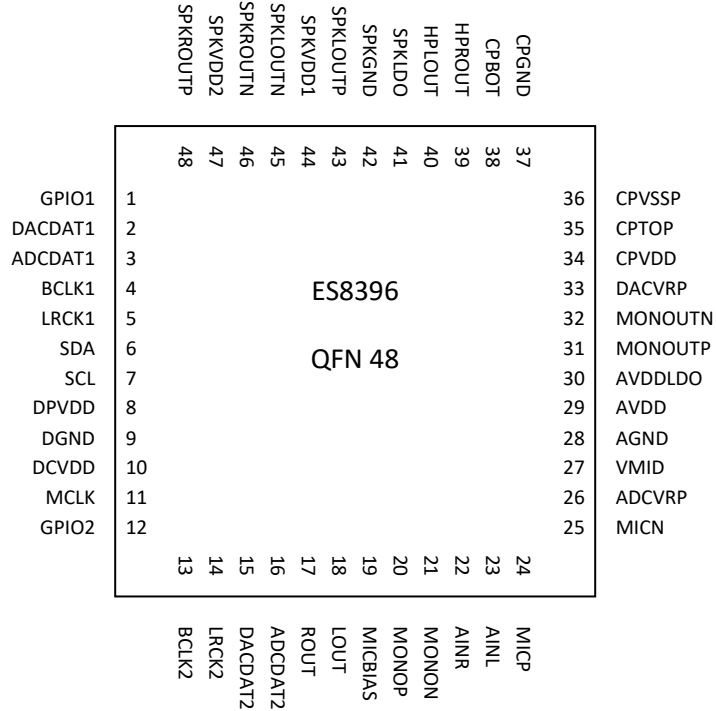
SPKROUTP SPKVDD2 SPKROUTN SPKLOUTN SPKVDD1 SPKLOUTP SPKGND SPKLDO HPLOUT HPROUT CPBOT CPGND

48 47 46 45 44 43 42 41 40 39 38 37

GPIO1 1
DACDAT1 2
ADCDAT1 3
BCLK1 4
LRCK1 5
SDA 6
SCL 7
DPVDD 8
DGND 9
DCVDD 10
MCLK 11
GPIO2 12

ES8396

QFN 48

36 CPVSSP
35 CPTOP
34 CPVDD
33 DACVRP
32 MONOUTN
31 MONOUTP
30 AVDDLDO
29 AVDD
28 AGND
27 VMID
26 ADCVRP
25 MICN

13 14 15 16 17 18 19 20 21 22 23 24

BCLK2 LRCK2 DACDAT2 ADCDAT2 ROUT LOUT MICBIAS MONOP MONON AINR AINL MICP